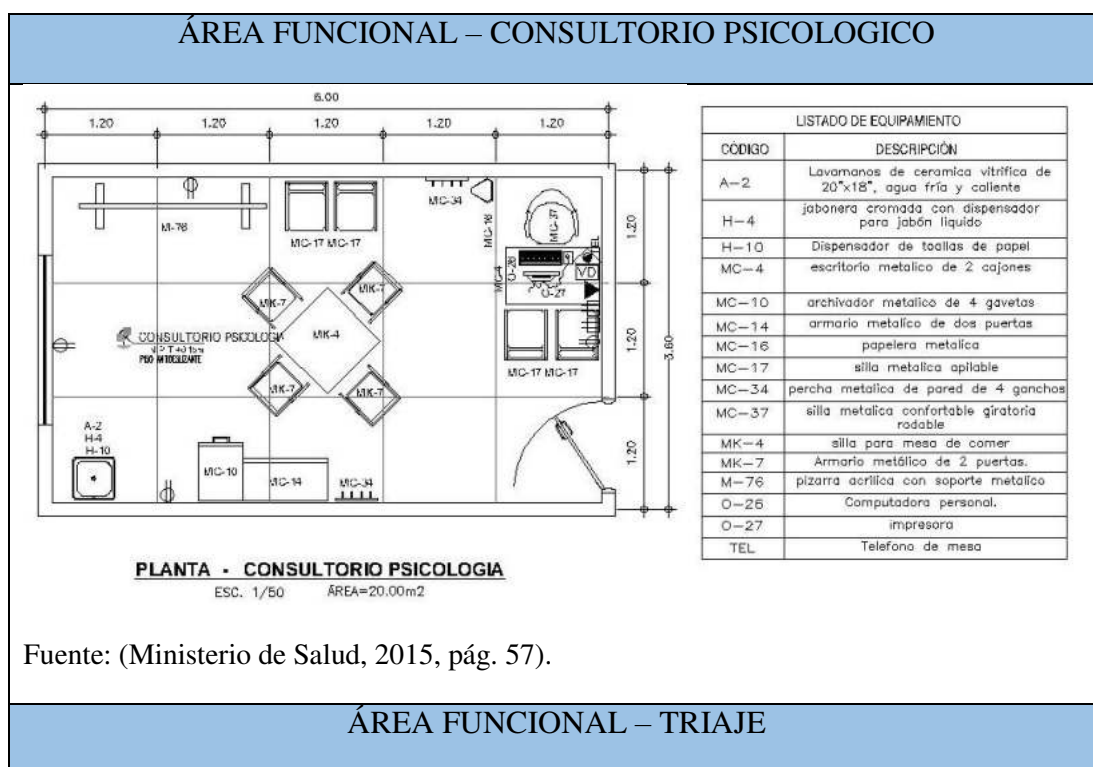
ÁREA FUNCIONAL – CONSULTORIO PSICOLOGICO

6.00

1.20 1.20 1.20 1.20 1.20

M-76

MC-17 MC-17

MC-34

MC-16

MC-37

TEL

O-26

VD

O-27

MC-4

MK-7 MK-7

MK-4

CONSULTORIO PSICOLOGIA

N.P.T.+0.15m

PISO ANTIDESLIZANTE

MK-7 MK-7

MC-17 MC-17

1.20

1.20

1.20

3.60

A-2
H-4
H-10

MC-10

MC-14

MC-34

PLANTA - CONSULTORIO PSICOLOGIA

ESC. 1/50 ÁREA=20.00m2

| LISTADO DE EQUIPAMIENTO | |
|---|---|
| CÓDIGO | DESCRIPCIÓN |
| A−2 | Lavamanos de ceramica vitrifica de 20"x18", agua fría y caliente |
| H−4 | jabonera cromada con dispensador para jabón liquido |
| H−10 | Dispensador de toallas de papel |
| MC−4 | escritorio metalico de 2 cajones |
| MC−10 | archivador metalico de 4 gavetas |
| MC−14 | armario metalico de dos puertas |
| MC−16 | papelera metalica |
| MC−17 | silla metalica apilable |
| MC−34 | percha metalica de pared de 4 ganchos |
| MC−37 | silla metalica confortable giratoria rodable |
| MK−4 | silla para mesa de comer |
| MK−7 | Armario metálico de 2 puertas. |
| M−76 | pizarra acrilica con soporte metalico |
| O−26 | Computadora personal. |
| O−27 | impresora |
| TEL | Telefono de mesa |

Fuente: (Ministerio de Salud, 2015, pág. 57).

ÁREA FUNCIONAL – TRIAJE